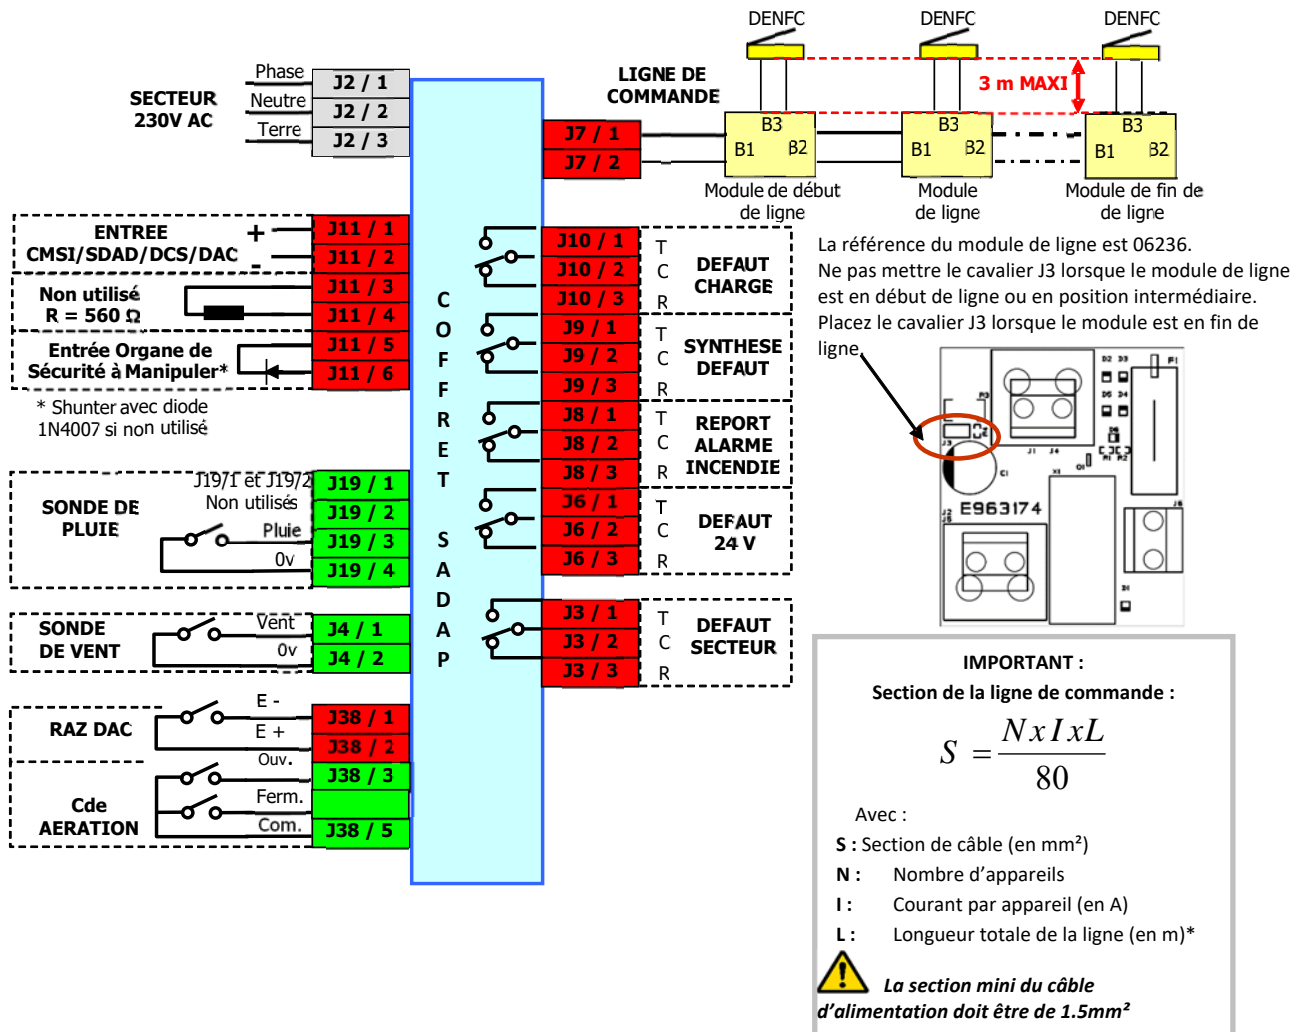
DENFC DENFC DENFC

Phase
Neutre
Terre

SECTEUR
230V AC

J2 / 1
J2 / 2
J2 / 3

LIGNE DE
COMMANDE

3 m MAXI

J7 / 1
J7 / 2

B3
B1 B2
Module de début de ligne

B3
B1 B2
Module de ligne

B3
B1 B2
Module de fin de ligne

ENTREE
CMSI/SDAD/DCS/DAC
+
-
J11 / 1
J11 / 2

Non utilisé
R = 560 Ω
J11 / 3
J11 / 4

Entrée Organe de
Sécurité à Manipuler*
J11 / 5
J11 / 6

* Shunter avec diode 1N4007 si non utilisé

C
O
F
F
R
E
T

S
A
D
A
P

J10 / 1 T
J10 / 2 C
J10 / 3 R
DEFAUT
CHARGE

J9 / 1 T
J9 / 2 C
J9 / 3 R
SYNTHESE
DEFAUT

J8 / 1 T
J8 / 2 C
J8 / 3 R
REPORT
ALARME
INCENDIE

J6 / 1 T
J6 / 2 C
J6 / 3 R
DEFAUT
24 V

J3 / 1 T
J3 / 2 C
J3 / 3 R
DEFAUT
SECTEUR

La référence du module de ligne est 06236.
Ne pas mettre le cavalier J3 lorsque le module de ligne est en début de ligne ou en position intermédiaire.
Placez le cavalier J3 lorsque le module est en fin de ligne

E963174

SONDE DE
PLUIE
J19/1 et J19/2
Non utilisés
Pluie
0v
J19 / 1
J19 / 2
J19 / 3
J19 / 4

SONDE
DE VENT
Vent
0v
J4 / 1
J4 / 2

RAZ DAC
E -
E +
J38 / 1
J38 / 2

Cde
AERATION
Ouv.
Ferm.
Com.
J38 / 3
J38 / 5

IMPORTANT :
Section de la ligne de commande :

$S = \frac{N x I x L}{80}$

Avec :
S : Section de câble (en mm²)
N : Nombre d’appareils
I : Courant par appareil (en A)
L : Longueur totale de la ligne (en m)*

La section mini du câble d’alimentation doit être de 1.5mm²